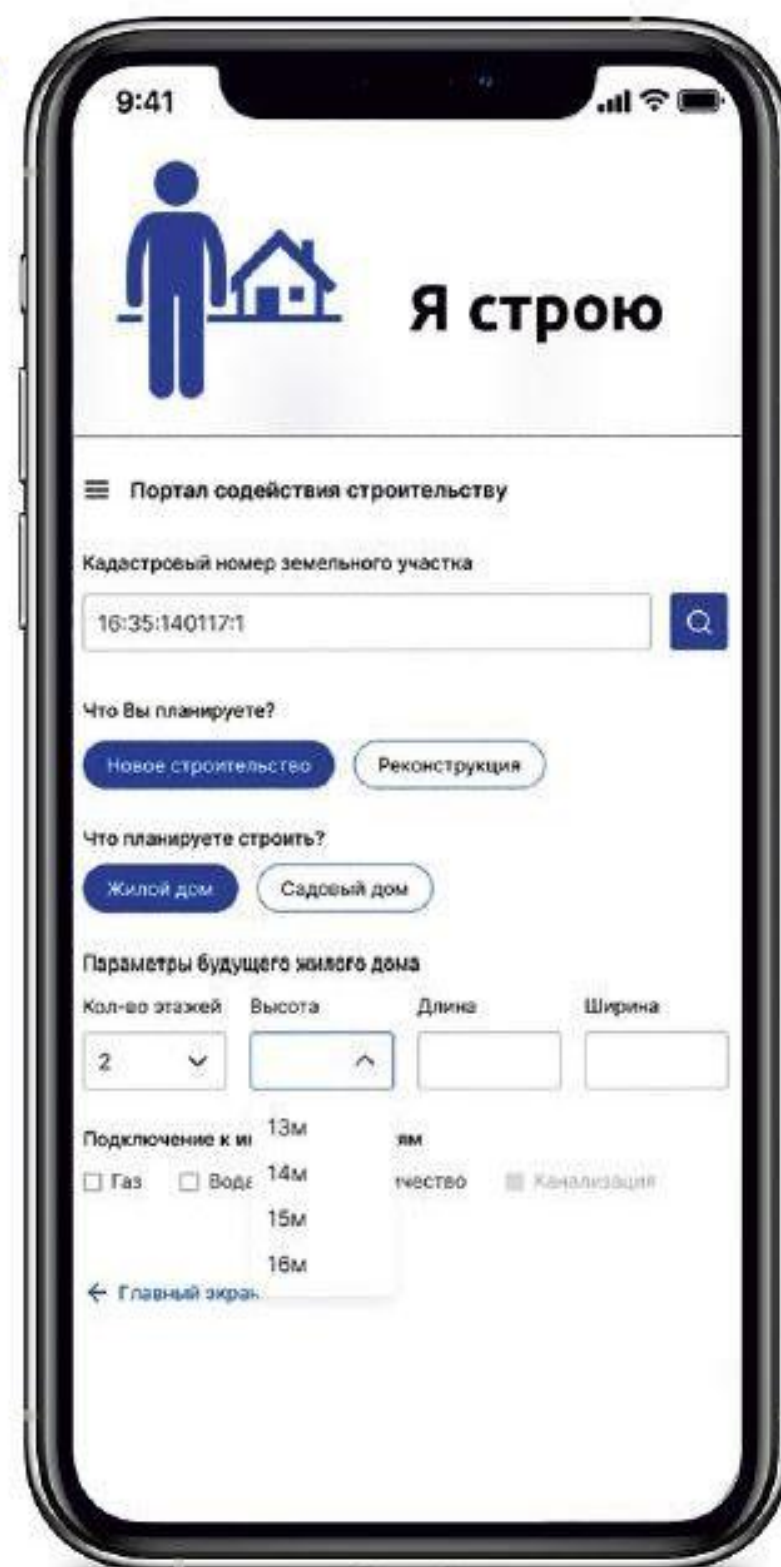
9:41

Я строю

Портал содействия строительству

Кадастровый номер земельного участка

16:35:140117:1

Что Вы планируете?

Новое строительство

Реконструкция

Что планируете строить?

Жилой дом

Садовый дом

Параметры будущего жилого дома

Кол-во этажей

Высота

Длина

Ширина

2

Подключение к и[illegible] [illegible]ям

Газ

Вод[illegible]

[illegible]чество

Канализация

13м

14м

15м

16м

← Главный экра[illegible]